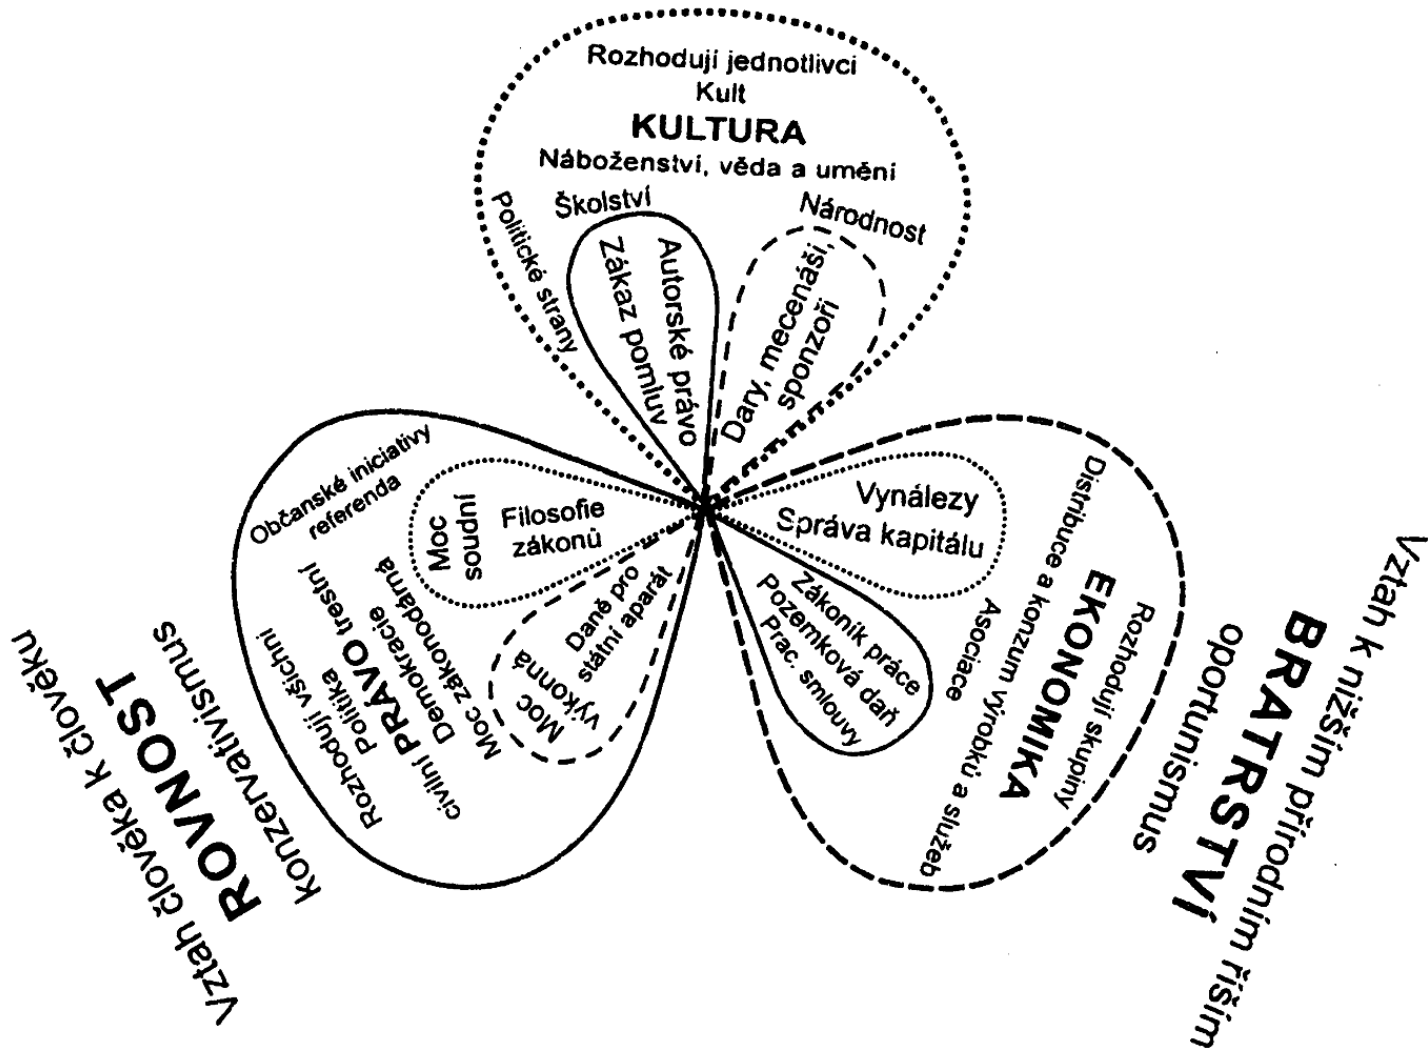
Rozhodují jednotlivci
Kult
KULTURA
Náboženství, věda a umění

Školství
Národnost
Politické strany
Autorské právo
Zákaz pomluv
Dary, mecenáši, sponzoři

Občanské iniciativy
referenda
Moc soudní
Filosofie zákonů
Moc zákonodárná
Demokracie
PRÁVO
civilní trestní
Politika
Rozhodují všichni
Daně pro státní aparát
Moc výkonná

Vynálezy
Správa kapitálu
Distribuce a konzum výrobků a služeb
Zákoník práce
Pozemková daň
Prac. smlouvy
Asociace
Rozhodují skupiny
EKONOMIKA

konzervativismus
ROVNOST
Vztah člověka k člověku

Vztah k nižším přírodním říším
BRATRSTVÍ
oportunismus